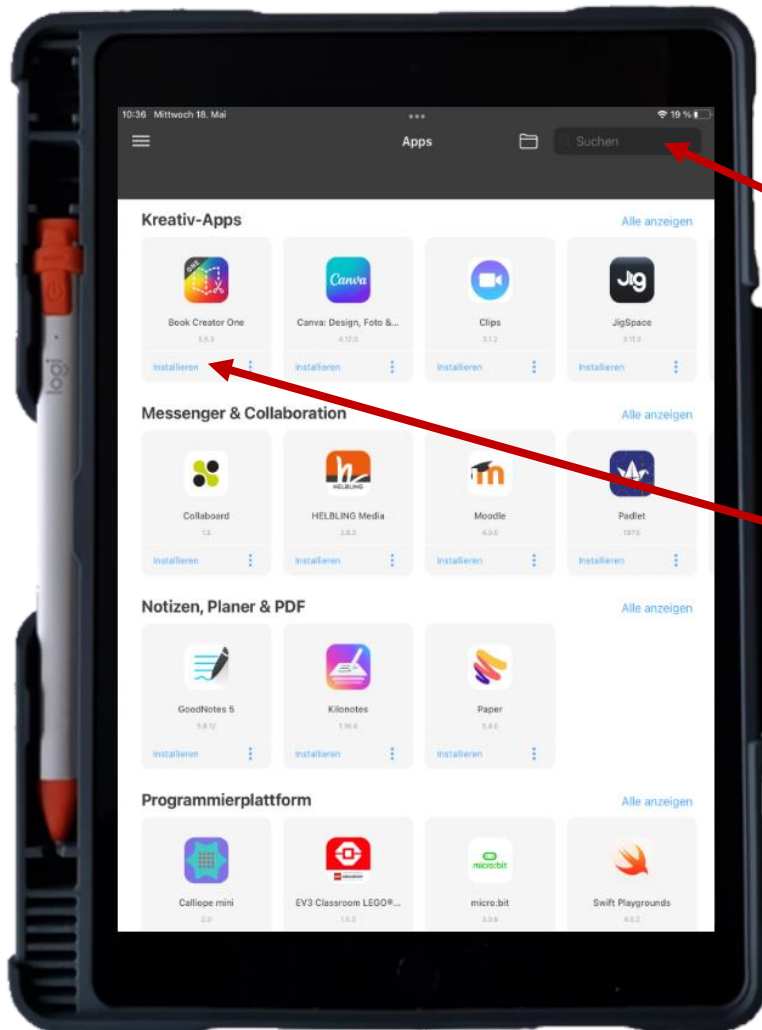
10:36 Mittwoch 18. Mai

19 %

Apps

Suchen

Kreativ-Apps

Alle anzeigen

Book Creator One
5.5.3
Installieren

Canva
Canva: Design, Foto &...
4.12.0
Installieren

Clips
3.1.2
Installieren

JigSpace
3.11.3
Installieren

Messenger & Collaboration

Alle anzeigen

Collaboard
1.3
Installieren

HELBLING
HELBLING Media
2.0.3
Installieren

Moodle
4.0.0
Installieren

Padlet
187.0
Installieren

Notizen, Planer & PDF

Alle anzeigen

GoodNotes 5
5.8.12
Installieren

Kilonotes
1.16.4
Installieren

Paper
5.4.0
Installieren

Programmierplattform

Alle anzeigen

Calliope mini
2.0

EV3 Classroom LEGO®...
1.5.3

micro:bit
micro:bit
3.3.6

Swift Playgrounds
4.0.2

logi